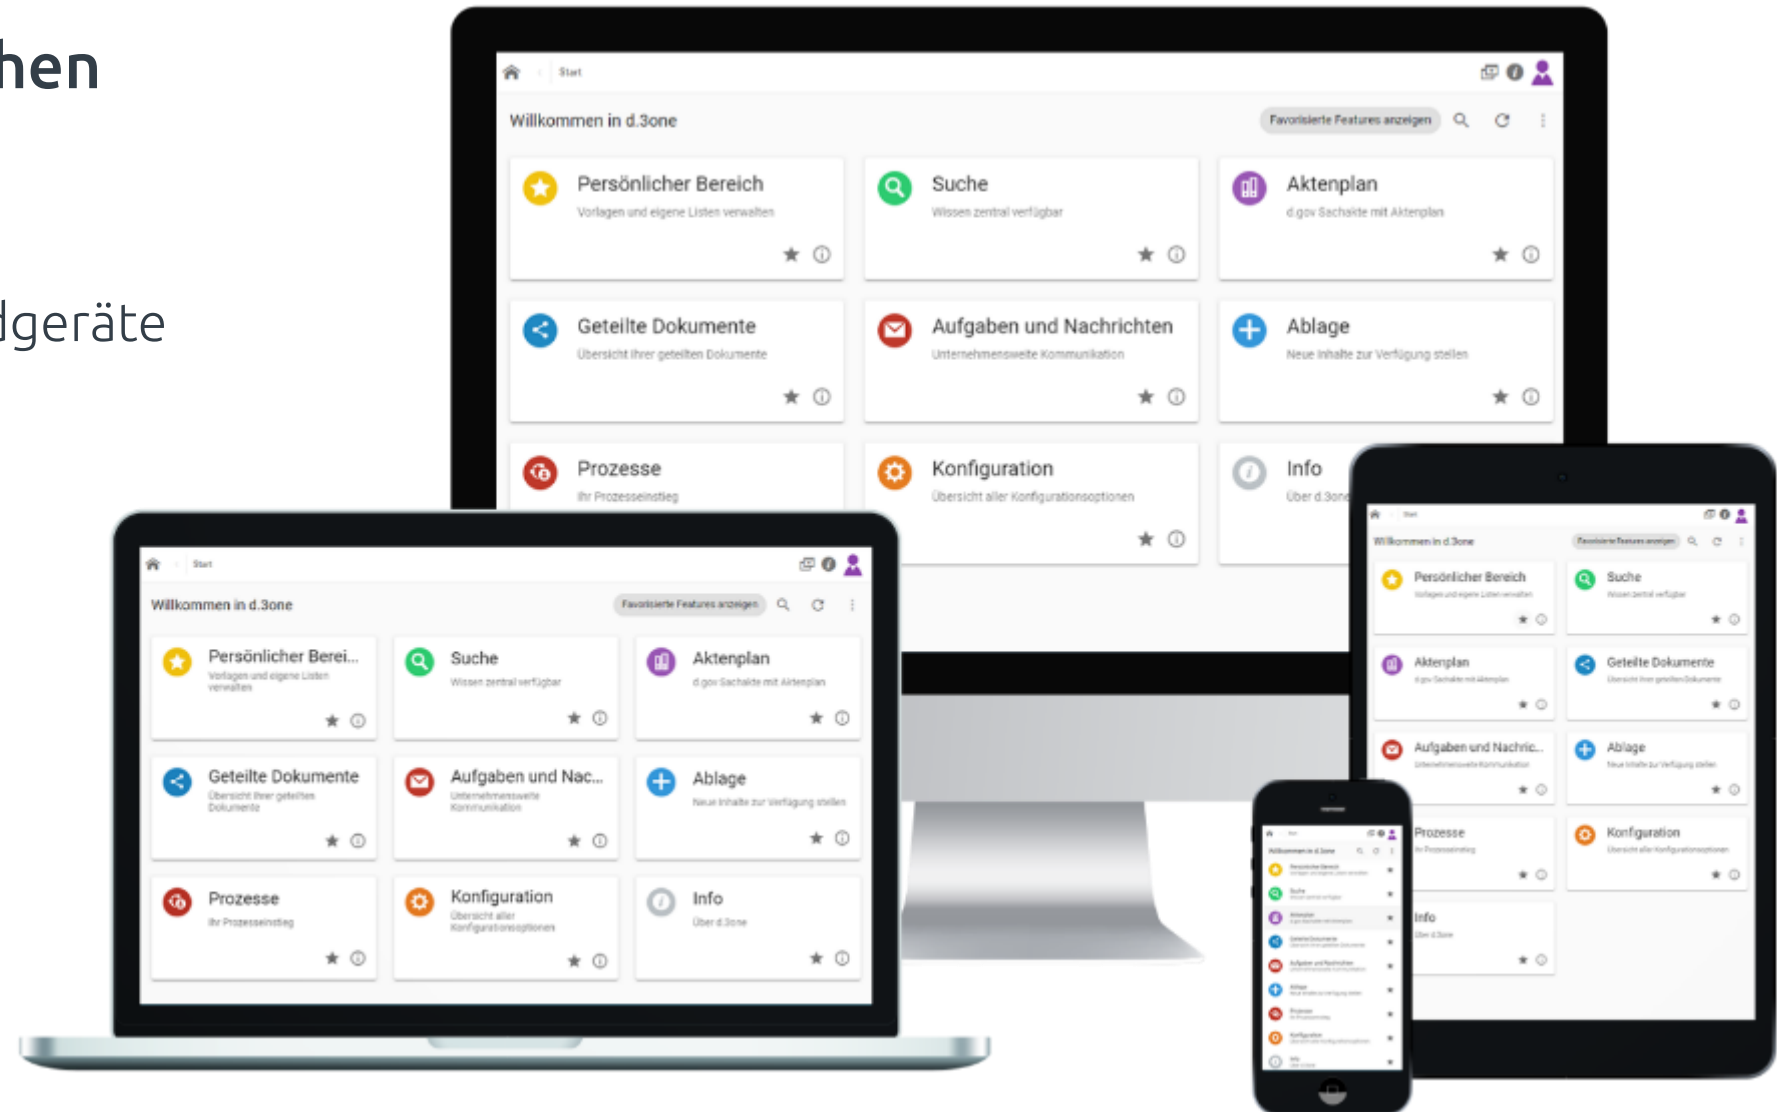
hen

dgeräte

Start

Willkommen in d.3one

Favorisierte Features anzeigen

Persönlicher Bereich
Vorlagen und eigene Listen verwalten

Suche
Wissen zentral verfügbar

Aktenplan
d.gov Sachakte mit Aktenplan

Geteilte Dokumente
Übersicht Ihrer geteilten Dokumente

Aufgaben und Nachrichten
Unternehmensweite Kommunikation

Ablage
Neue Inhalte zur Verfügung stellen

Prozesse
Ihr Prozesseinstieg

Konfiguration
Übersicht aller Konfigurationsoptionen

Info
Über d.3one

Start

Willkommen in d.3one

Favorisierte Features anzeigen

Persönlicher Berei...
Vorlagen und eigene Listen verwalten

Suche
Wissen zentral verfügbar

Aktenplan
d.gov Sachakte mit Aktenplan

Geteilte Dokumente
Übersicht Ihrer geteilten Dokumente

Aufgaben und Nac...
Unternehmensweite Kommunikation

Ablage
Neue Inhalte zur Verfügung stellen

Prozesse
Ihr Prozesseinstieg

Konfiguration
Übersicht aller Konfigurationsoptionen

Info
Über d.3one

Willkommen in d.3one

Persönlicher Bereich

Suche

Aktenplan

Geteilte Dokumente

Aufgaben und Nachric...

Ablage

Prozesse

Konfiguration

Info